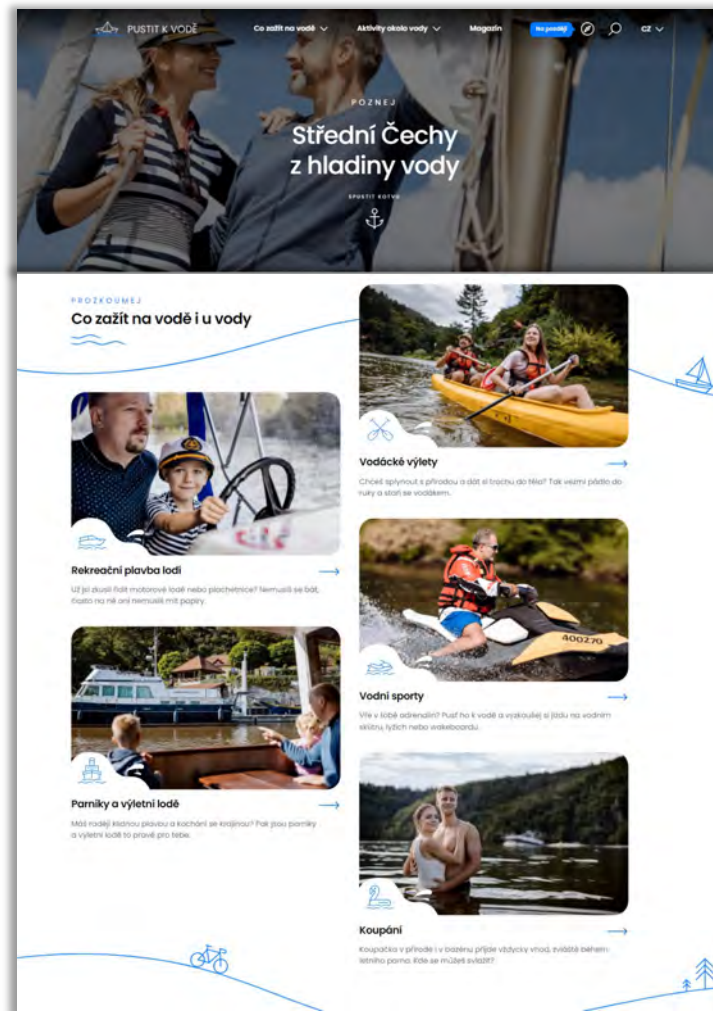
PUSTIT K VODĚ Co zažít na vodě Aktivity okolo vody Magazín Na pozdějí CZ

POZNEJ

Střední Čechy z hladiny vody

SPUSTIT KOTVU

PROZKOUMEJ

Co zažít na vodě i u vody

Vodácké výlety

Chceš splynout s přírodou a dát si trochu do těla? Tak vezmi pádlo do ruky a staň se vodákem.

Rekreační plavba lodí

Už jsi zkusil řídit motorové lodě nebo plachetnice? Nemusíš se bát, často na ně ani nemusíš mít papíry.

Vodní sporty

Vře v tobě adrenalin? Pusť ho k vodě a vyzkoušej si jízdu na vodním skútru, lyžích nebo wakeboardu.

400270

Parníky a výletní lodě

Máš raději klidnou plavbu a kochání se krajinou? Pak jsou parníky a výletní lodě to pravé pro tebe.

Koupání

Koupačka v přírodě i v bazénu přijde vždycky vhod, zvláště během letního parna. Kde se můžeš svlažit?